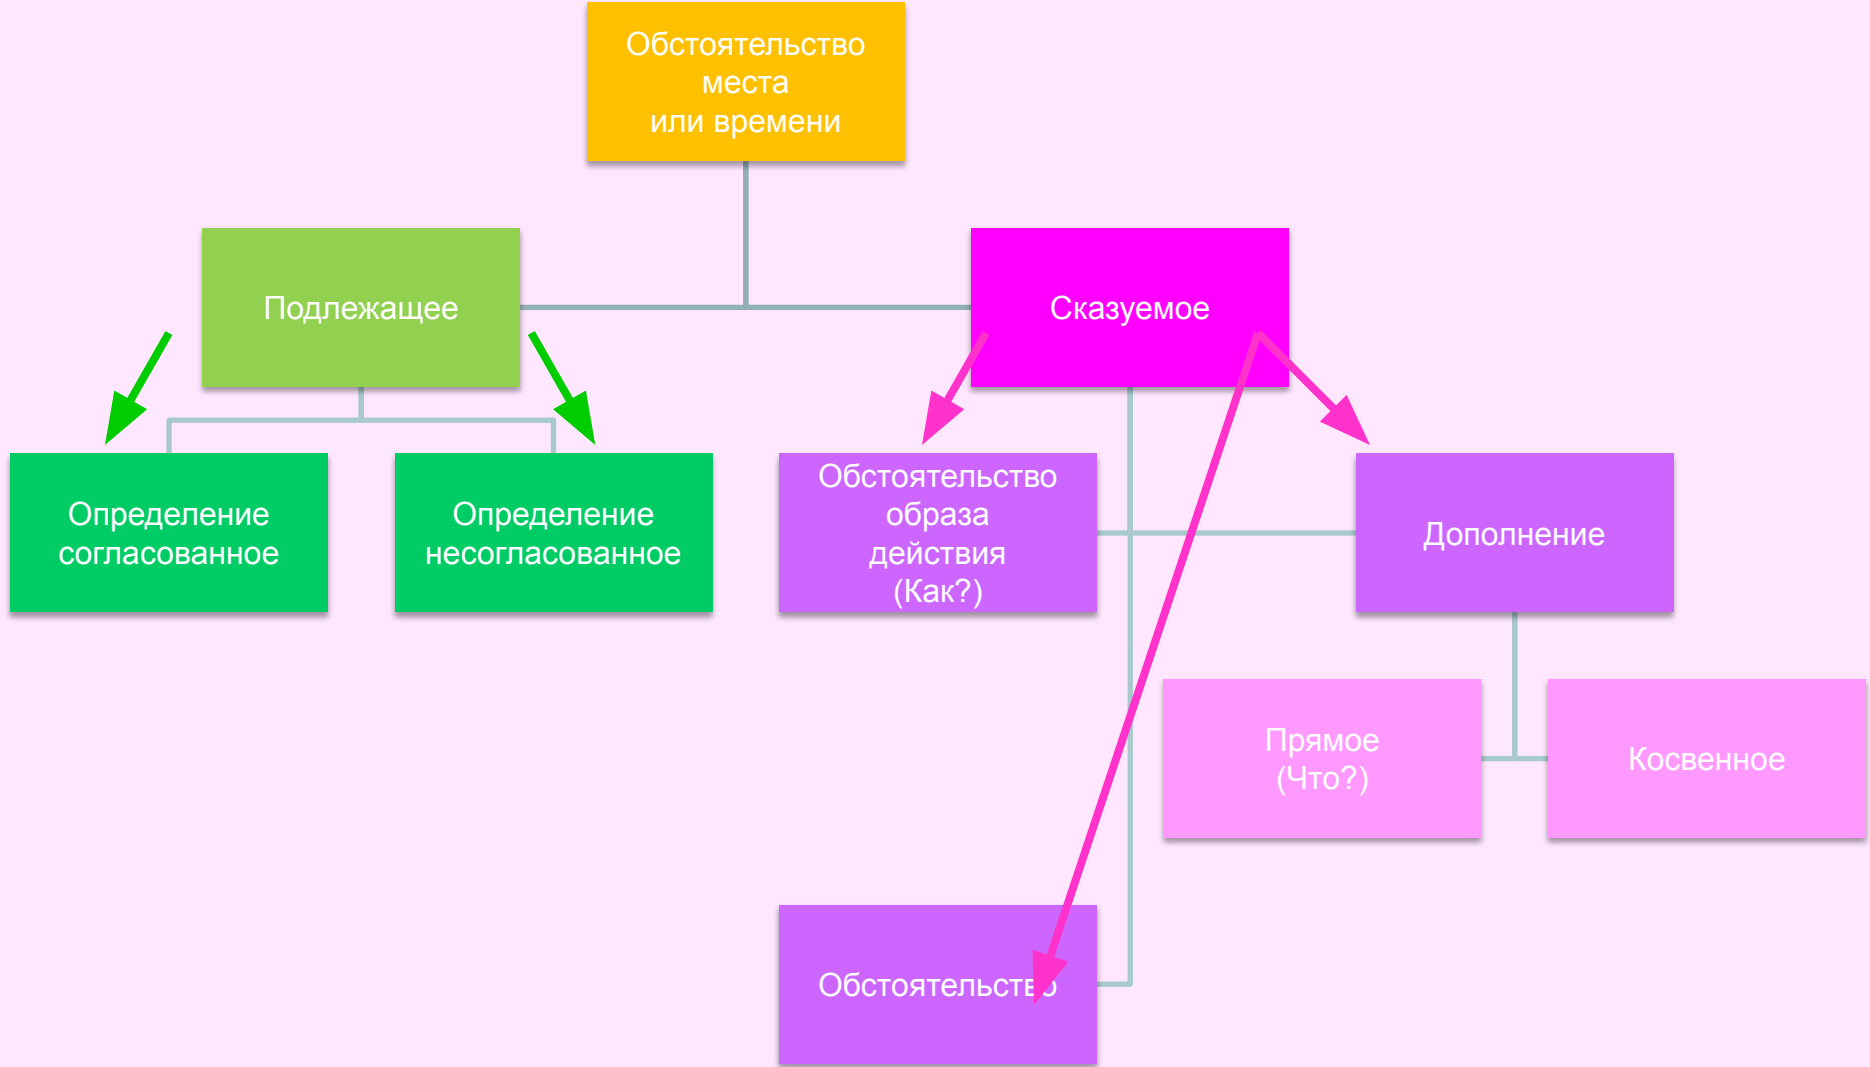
Обстоятельство места или времени

Подлежащее

Сказуемое

Определение согласованное

Определение несогласованное

Обстоятельство образа действия (Как?)

Дополнение

Прямое (Что?)

Косвенное

Обстоятельство